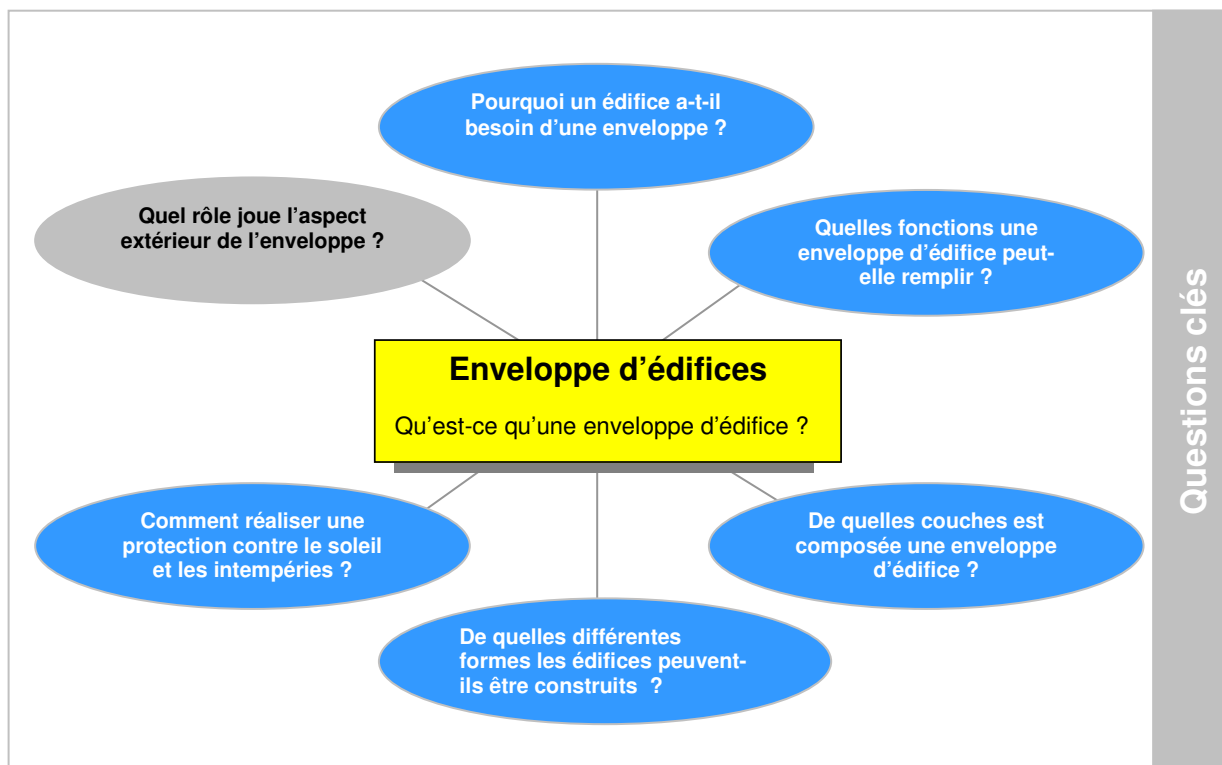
Pourquoi un édifice a-t-il besoin d'une enveloppe ?

Quel rôle joue l'aspect extérieur de l'enveloppe ?

Quelles fonctions une enveloppe d'édifice peut-elle remplir ?

Enveloppe d'édifices

Qu'est-ce qu'une enveloppe d'édifice ?

Comment réaliser une protection contre le soleil et les intempéries ?

De quelles couches est composée une enveloppe d'édifice ?

De quelles différentes formes les édifices peuvent-ils être construits ?

Questions clés